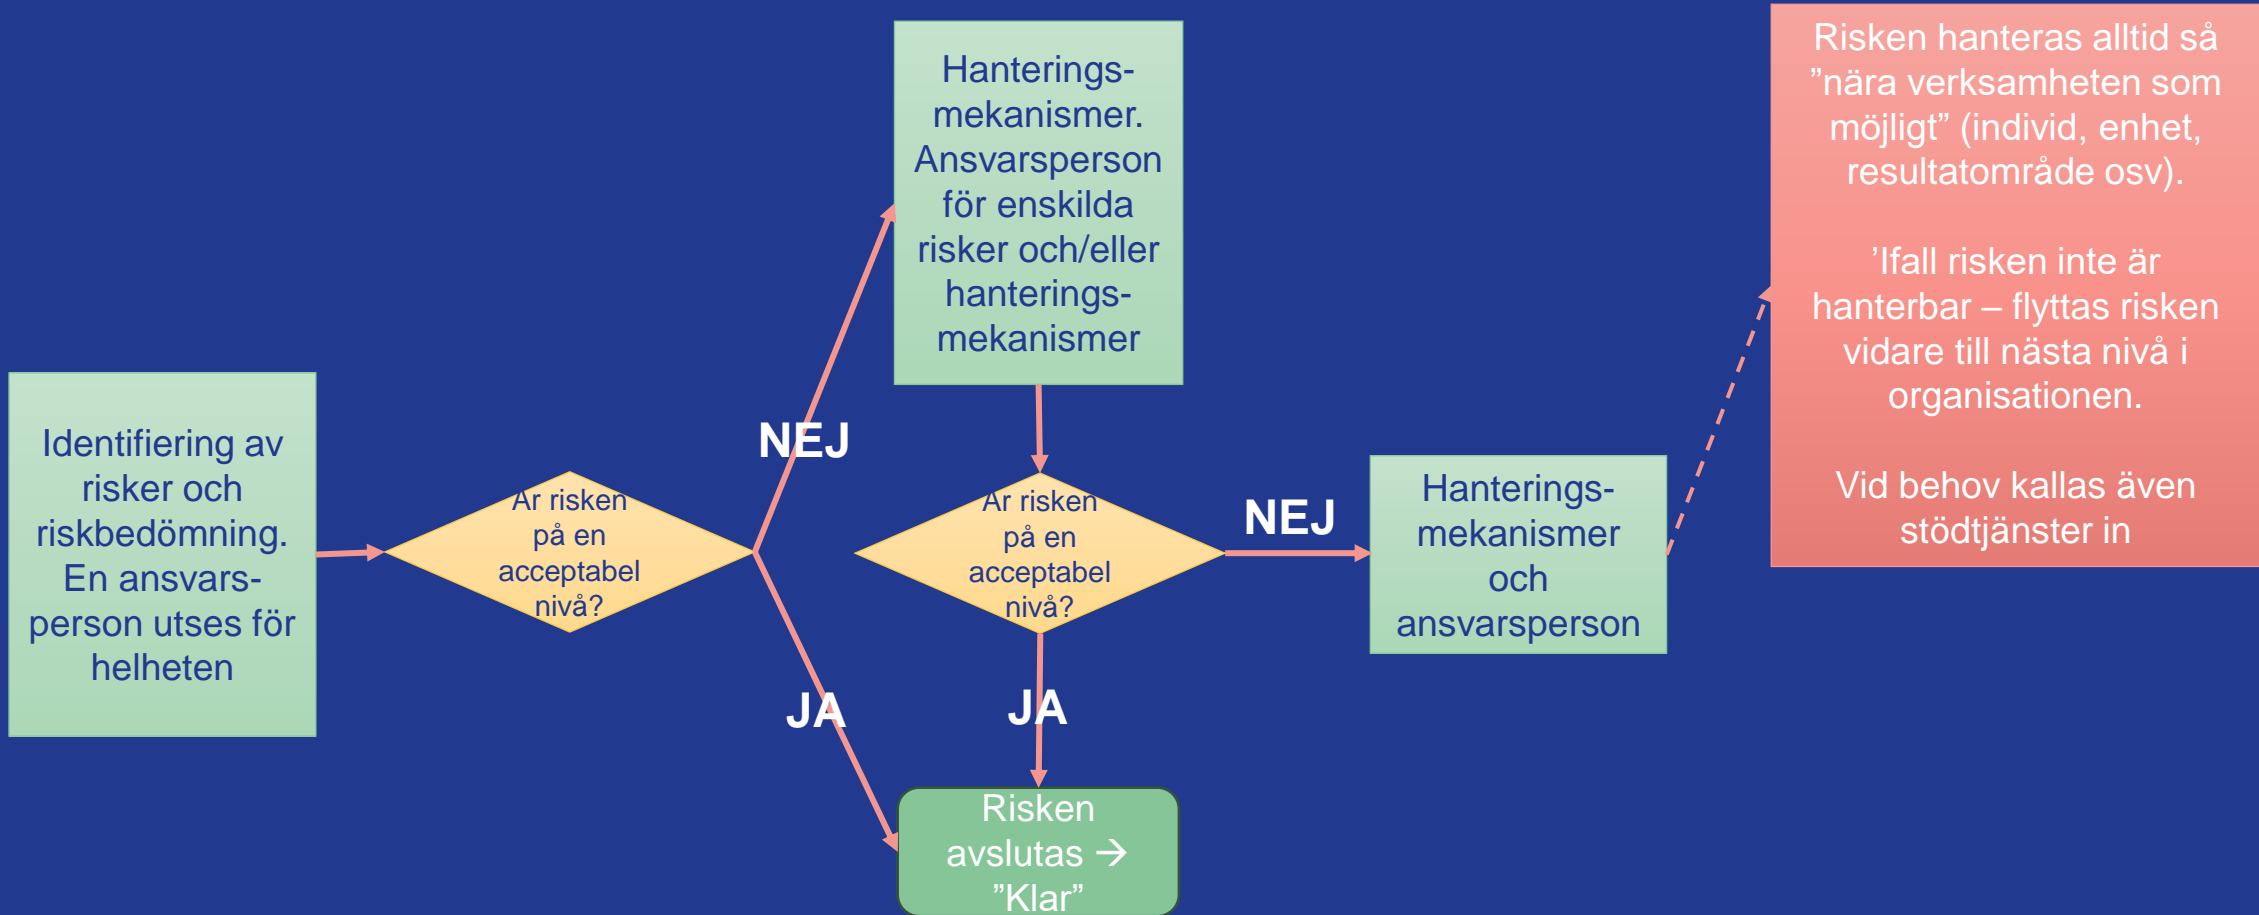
Identifiering av risker och riskbedömning. En ansvarsperson utses för helheten

Ar risken på en acceptabel nivå?

NEJ

JA

Hanteringsmekanismer. Ansvarsperson för enskilda risker och/eller hanteringsmekanismer

Ar risken på en acceptabel nivå?

NEJ

JA

Risken avslutas → ”Klar”

Hanteringsmekanismer och ansvarsperson

Risken hanteras alltid så ”nära verksamheten som möjligt” (individ, enhet, resultatområde osv).

’Ifall risken inte är hanterbar – flyttas risken vidare till nästa nivå i organisationen.

Vid behov kallas även stödtjänster in